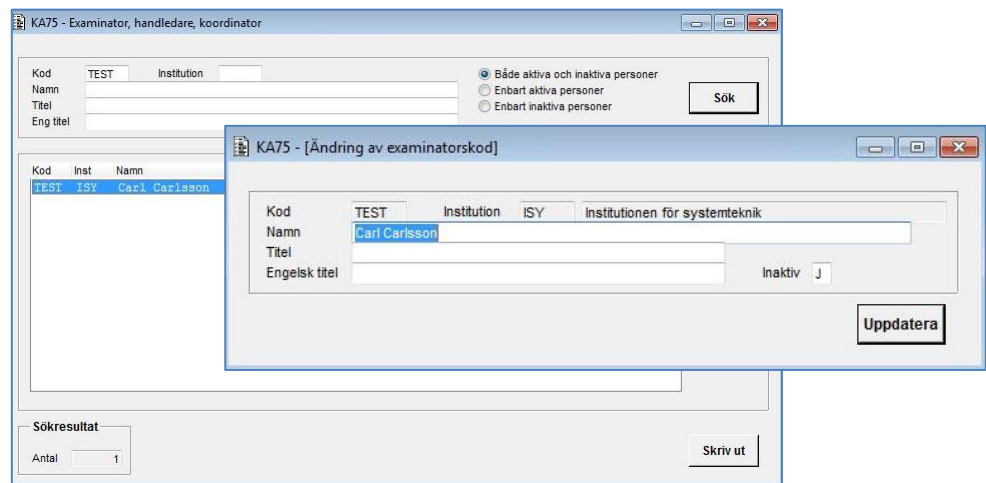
KA75 - Examinator, handledare, koordinator

Kod TEST Institution
Namn
Titel
Eng titel

Både aktiva och inaktiva personer
Enbart aktiva personer
Enbart inaktiva personer

Sök

Kod Inst Namn
TEST ISY Carl Carlsson

Sökresultat
Antal 1

Skriv ut

KA75 - [Ändring av examinatorskod]

Kod TEST Institution ISY Institutionen för systemteknik
Namn Carl Carlsson
Titel
Engelsk titel Inaktiv J

Uppdatera